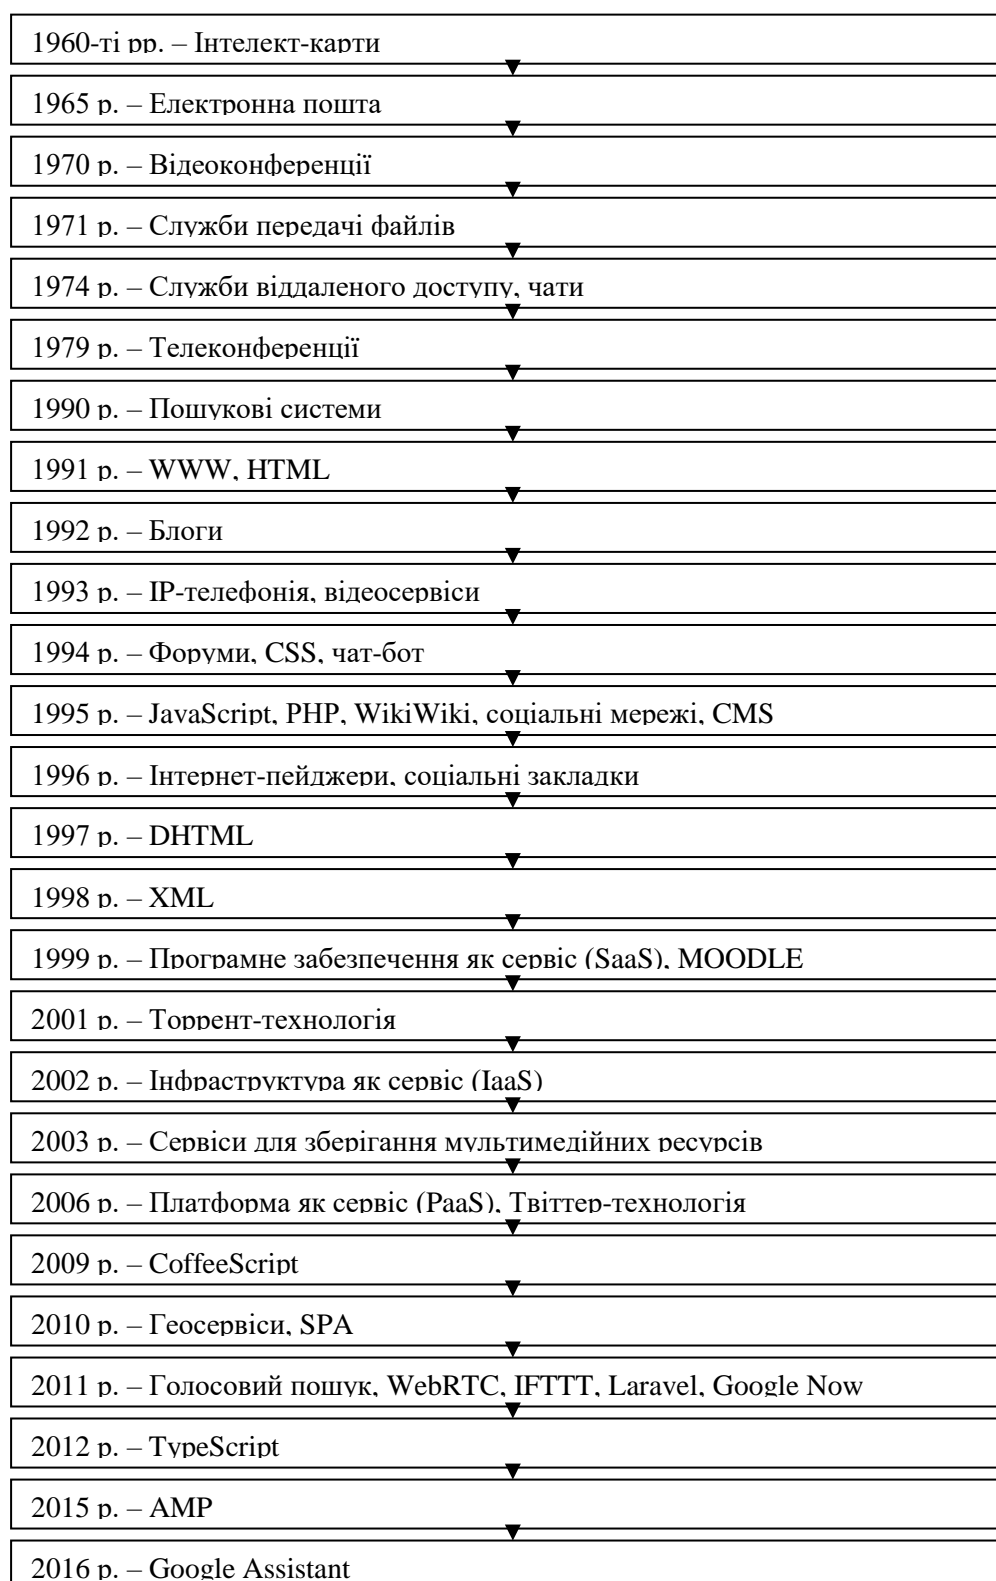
1960-ті рр. – Інтелект-карти

1965 р. – Електронна пошта

1970 р. – Відеоконференції

1971 р. – Служби передачі файлів

1974 р. – Служби віддаленого доступу, чати

1979 р. – Телеконференції

1990 р. – Пошукові системи

1991 р. – WWW, HTML

1992 р. – Блоги

1993 р. – IP-телефонія, відеосервіси

1994 р. – Форуми, CSS, чат-бот

1995 р. – JavaScript, PHP, WikiWiki, соціальні мережі, CMS

1996 р. – Інтернет-пейджери, соціальні закладки

1997 р. – DHTML

1998 р. – XML

1999 р. – Програмне забезпечення як сервіс (SaaS), MOODLE

2001 р. – Торрент-технологія

2002 р. – Інфраструктура як сервіс (IaaS)

2003 р. – Сервіси для зберігання мультимедійних ресурсів

2006 р. – Платформа як сервіс (PaaS), Твіттер-технологія

2009 р. – CoffeeScript

2010 р. – Геосервіси, SPA

2011 р. – Голосовий пошук, WebRTC, IFTTT, Laravel, Google Now

2012 р. – TypeScript

2015 р. – AMP

2016 р. – Google Assistant